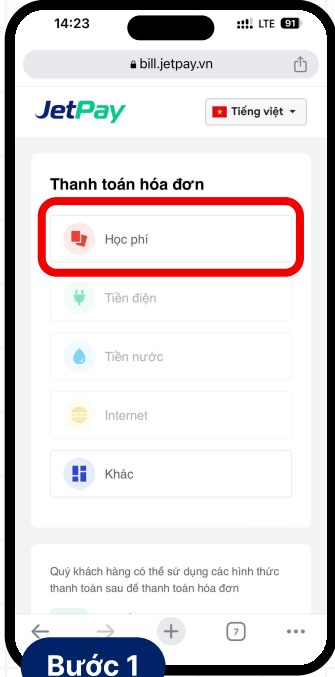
14:23
LTE 91
bill.jetpay.vn

JetPay
Tiếng việt

Thanh toán hóa đơn

Học phí

Tiền điện

Tiền nước

Internet

Khác

Quý khách hàng có thể sử dụng các hình thức thanh toán sau để thanh toán hóa đơn

7

Bước 1